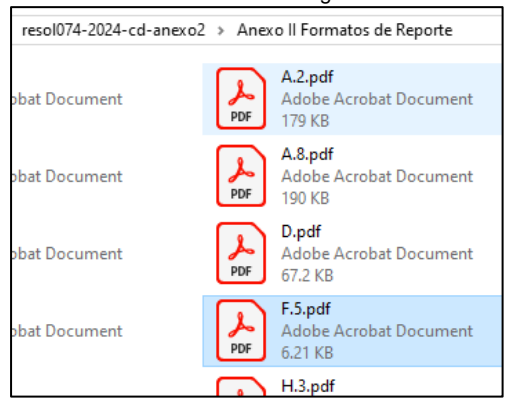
resol074-2024-cd-anexo2 > Anexo II Formatos de Reporte

obat Document

PDF A.2.pdf
Adobe Acrobat Document
179 KB

obat Document

PDF A.8.pdf
Adobe Acrobat Document
190 KB

obat Document

PDF D.pdf
Adobe Acrobat Document
67.2 KB

obat Document

PDF F.5.pdf
Adobe Acrobat Document
6.21 KB

H.3.pdf